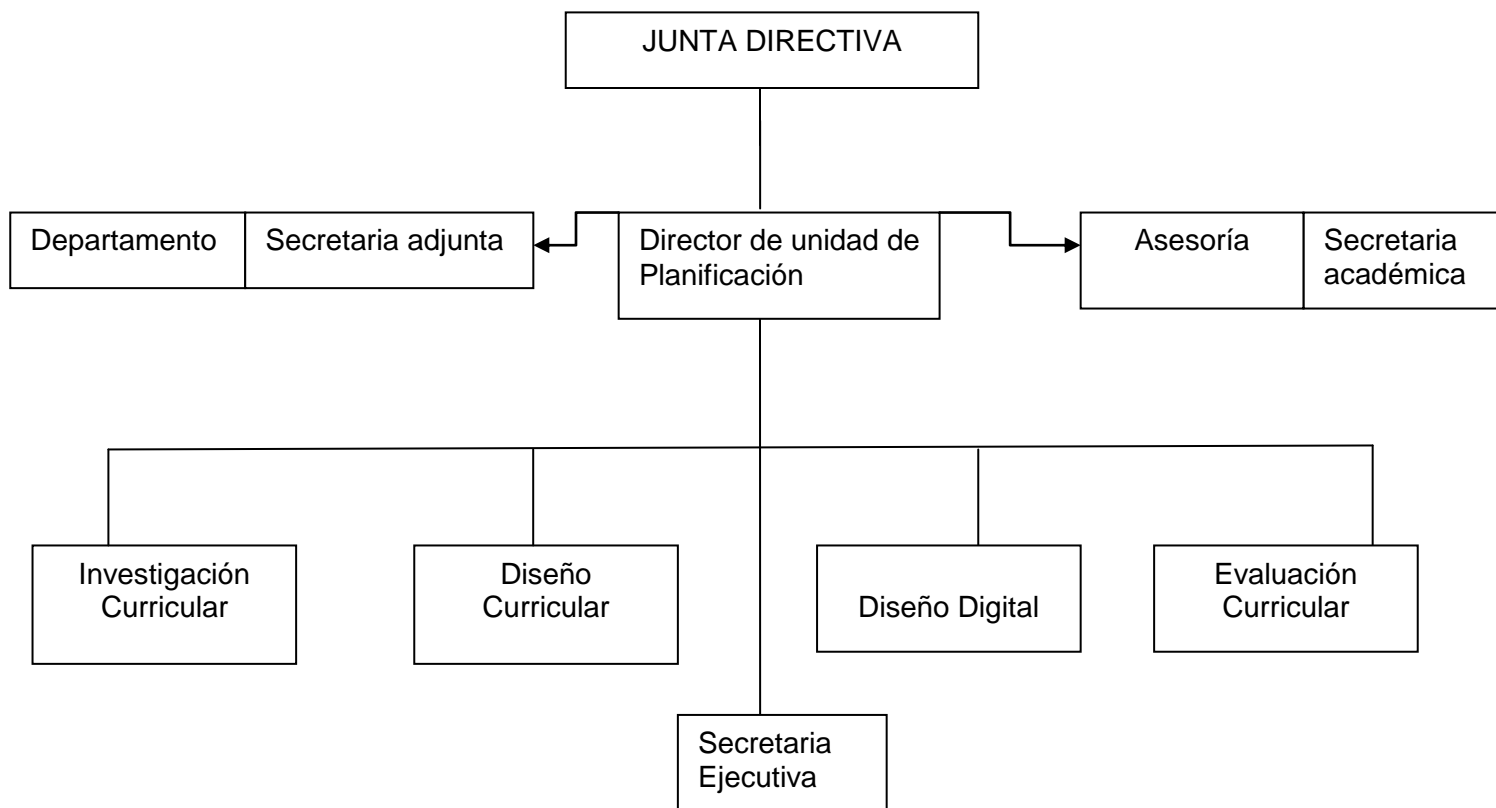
JUNTA DIRECTIVA

Departamento

Secretaria adjunta

Director de unidad de Planificación

Asesoría

Secretaria académica

Investigación Curricular

Diseño Curricular

Diseño Digital

Evaluación Curricular

Secretaria Ejecutiva